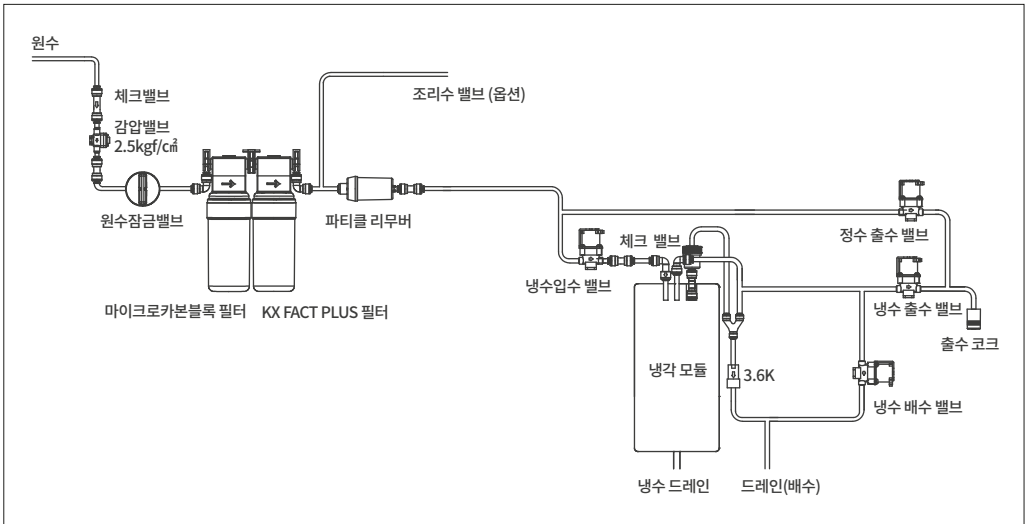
원수

체크밸브

감압밸브
2.5kgf/㎠

원수잠금밸브

조리수 밸브 (옵션)

파티클 리무버

마이크로카본블록 필터

KX FACT PLUS 필터

정수 출수 밸브

체크 밸브

냉수입수 밸브

냉수 출수 밸브

출수 코크

냉각 모듈

3.6K

냉수 배수 밸브

냉수 드레인

드레인(배수)